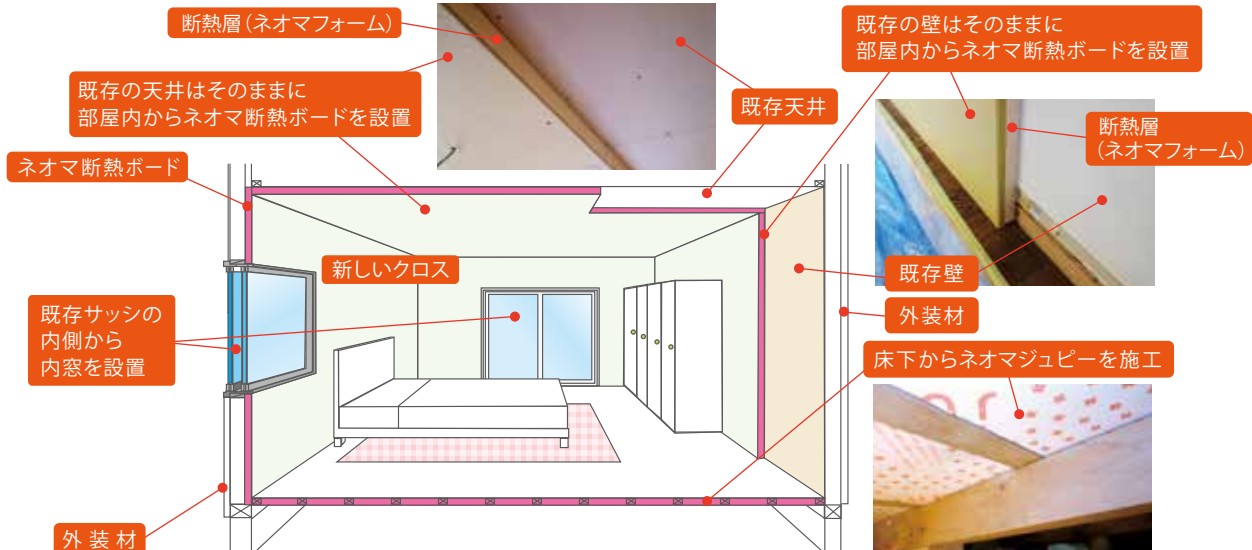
断熱層（ネオマフォーム）

既存の天井はそのままに
部屋内からネオマ断熱ボードを設置

ネオマ断熱ボード

既存天井

既存の壁はそのままに
部屋内からネオマ断熱ボードを設置

断熱層
（ネオマフォーム）

新しいクロス

既存壁

既存サッシの
内側から
内窓を設置

外装材

床下からネオマジュピーを施工

外装材